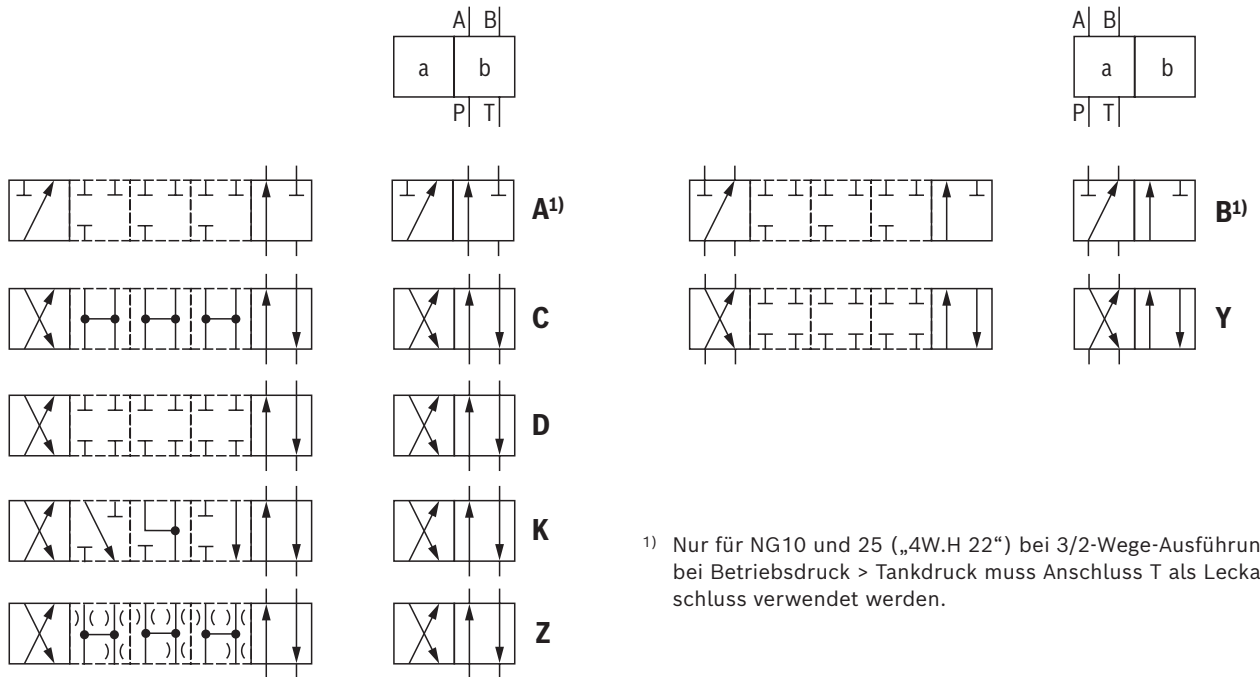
A B
a b
P T

A B
a b
P T

A$^{1)}$

B$^{1)}$

C

Y

D

K

Z

$^{1)}$ Nur für NG10 und 25 („4W.H 22“) bei 3/2-Wege-Ausführun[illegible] bei Betriebsdruck > Tankdruck muss Anschluss T als Lecka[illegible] schluss verwendet werden.